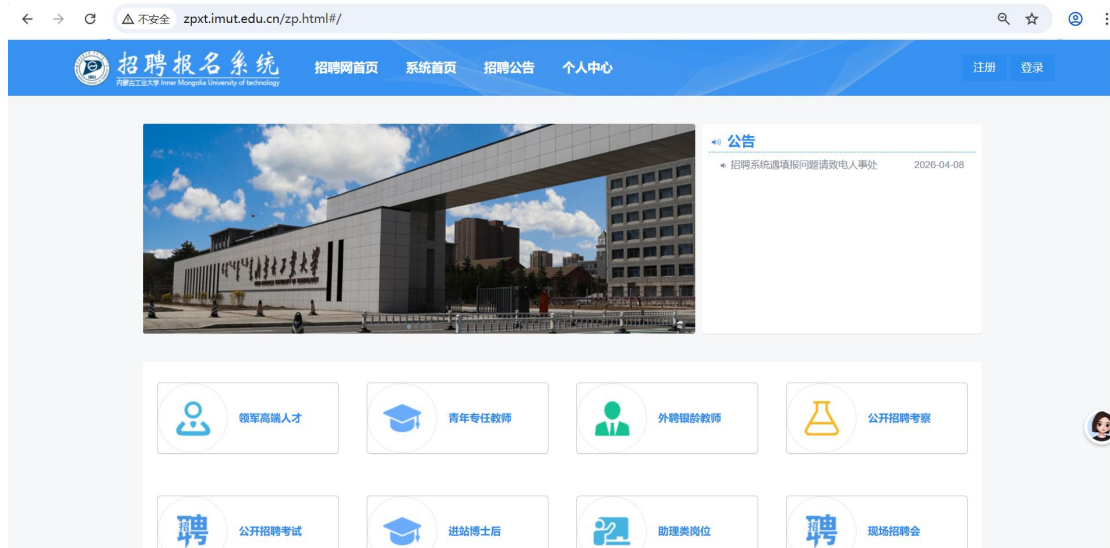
不安全 zpxt.imut.edu.cn/zp.html#/

招聘报名系统
内蒙古工业大学 Inner Mongolia University of technology

招聘网首页 系统首页 招聘公告 个人中心

注册 登录

公告

招聘系统遇填报问题请致电人事处 2026-04-08

领军高端人才

青年专任教师

外聘银龄教师

公开招聘考察

聘 公开招聘考试

进站博士后

助理类岗位

聘 现场招聘会